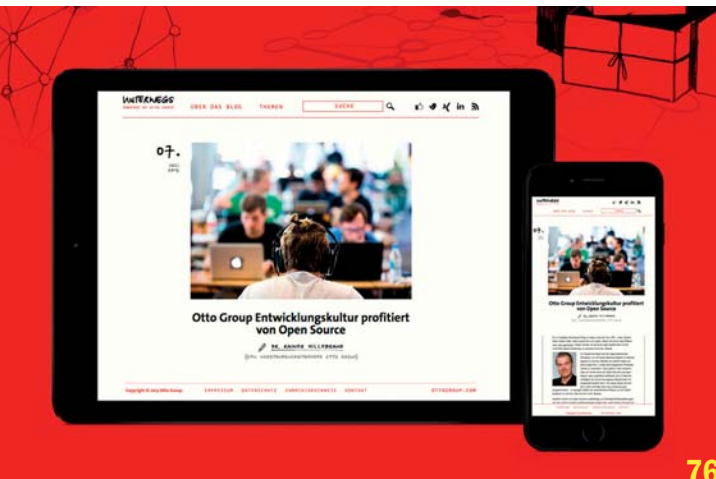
UNTERWEGS

ÜBER DAS BLOG THEMEN SUCHE

07.

Otto Group Entwicklungskultur profitiert von Open Source

DR. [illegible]

IMPRESSUM DATENSCHUTZ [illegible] KONTAKT OTTOGROUP.COM

UNTERWEGS

07.

Otto Group Entwicklungskultur profitiert von Open Source

76